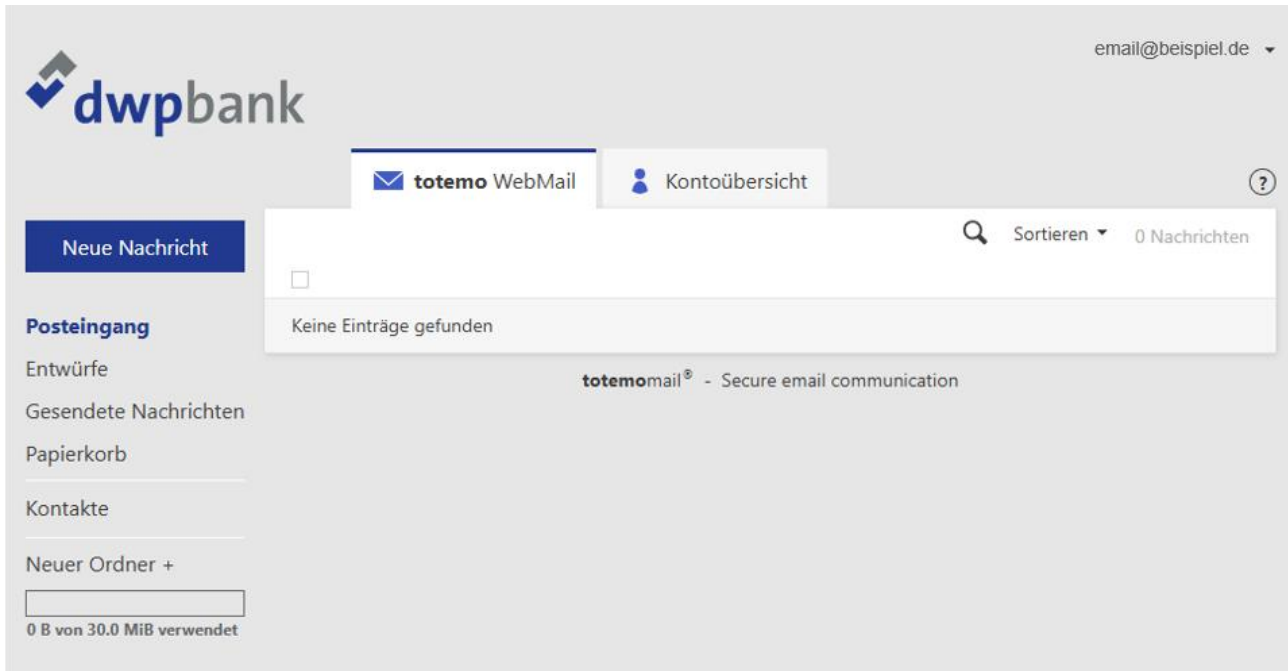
dwpbank

email@beispiel.de

totemo WebMail

Kontoübersicht

?

Neue Nachricht

Sortieren

0 Nachrichten

Keine Einträge gefunden

totemomail® - Secure email communication

Posteingang

Entwürfe

Gesendete Nachrichten

Papierkorb

Kontakte

Neuer Ordner +

0 B von 30.0 MiB verwendet